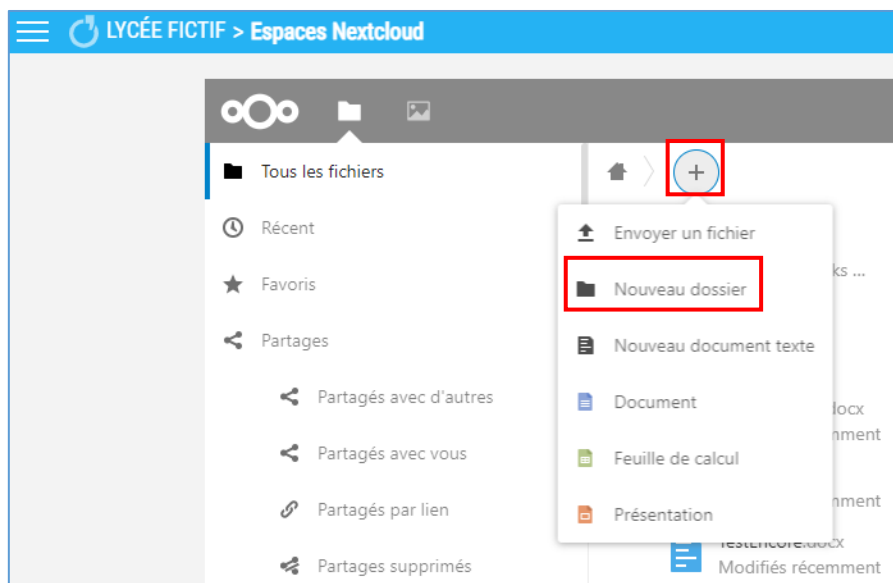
LYCÉE FICTIF > Espaces Nextcloud

Tous les fichiers

Récent

Favoris

Partages

Partagés avec d'autres

Partagés avec vous

Partagés par lien

Partages supprimés

+

Envoyer un fichier

Nouveau dossier

Nouveau document texte

Document

Feuille de calcul

Présentation

ks ...

docx
mment

mment

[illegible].docx
Modifiés récemment